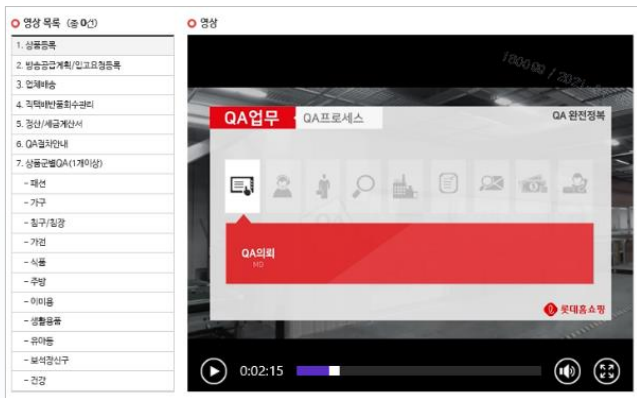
영상 목록 (총 0건)

1. 상품등록
2. 방송공급계획/입고요청등록
3. 업체배송
4. 직택배반품회수관리
5. 정산/세금계산서
6. QA절차안내
7. 상품군별QA(1개이상)
- 패션
- 가구
- 침구/침장
- 가전
- 식품
- 주방
- 이미용
- 생활용품
- 유아동
- 보석장신구
- 건강

영상

QA업무 QA프로세스 QA 완전정복

QA의뢰

롯데홈쇼핑

0:02:15